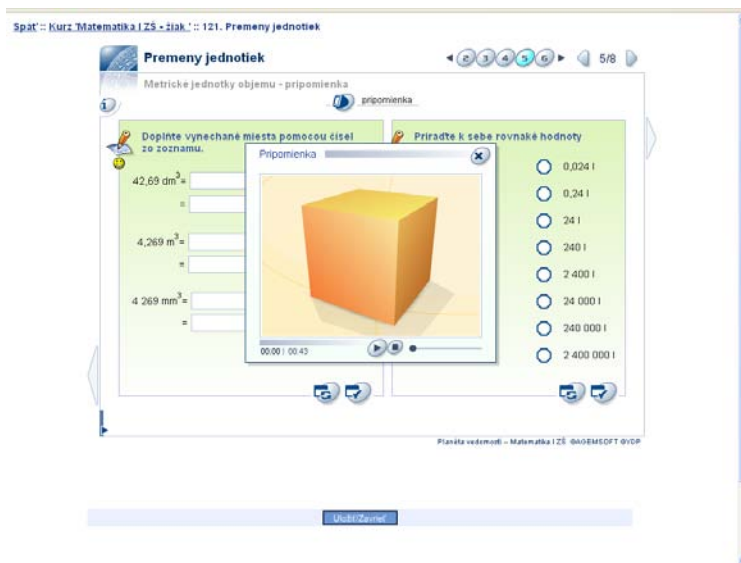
Späť :: Kurz 'Matematika I ZŠ - žiak ' :: 121. Premeny jednotiek

Premeny jednotiek

2 3 4 5 6 5/8

Metrické jednotky objemu - pripomienka

pripomienka

Doplňte vynechané miesta pomocou čísel zo zoznamu.

$42,69\ dm^3 =$

=

$4,269\ m^3 =$

=

$4\ 269\ mm^3 =$

=

Priraďte k sebe rovnaké hodnoty

0,024 l

0,24 l

24 l

240 l

2 400 l

24 000 l

240 000 l

2 400 000 l

Pripomienka

00:00 | 00:43

Planéta vedomostí – Matematika I ZŠ ©AGEMSOFT ©VDP

Uložiť/Zavrieť